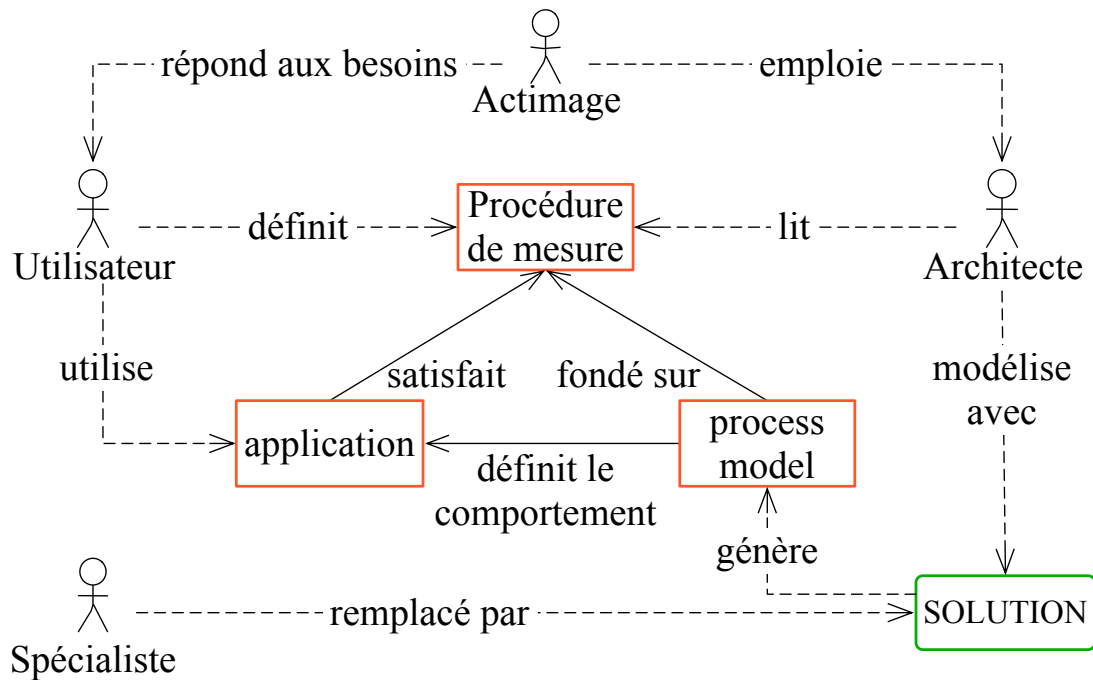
répond aux besoins

Actimage

emploie

Utilisateur

définit

Procédure de mesure

lit

Architecte

utilise

satisfait

fondé sur

modélise avec

application

définit le comportement

process model

génère

Spécialiste

remplacé par

SOLUTION